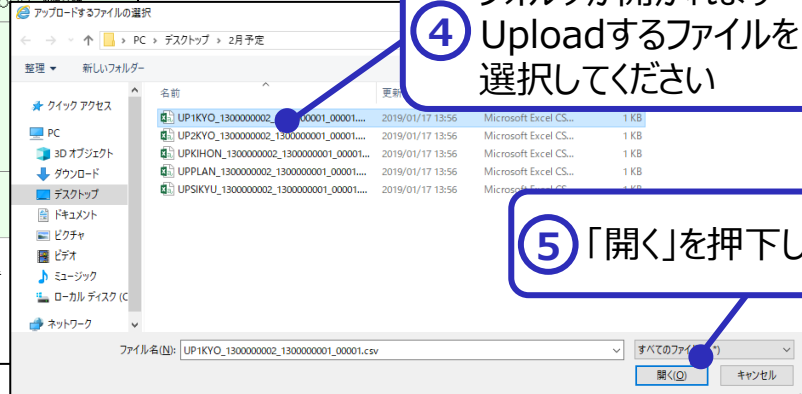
アップロードするファイルの選択

← → ↑ PC › デスクトップ › 2月予定

整理 ▼ 新しいフォルダー

★ クイック アクセス
PC
3D オブジェクト
ダウンロード
デスクトップ
ドキュメント
ピクチャ
ビデオ
ミュージック
ローカル ディスク (C
ネットワーク

| 名前 | 更新 | | |
|---|---|---|---|
| UP1KYO_1300000002_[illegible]0001_00001.... | 2019/01/17 13:56 | Microsoft Excel CS... | 1 KB |
| UP2KYO_1300000002_1300000001_00001.... | 2019/01/17 13:56 | Microsoft Excel CS... | 1 KB |
| UPKIHON_1300000002_1300000001_00001.... | 2019/01/17 13:56 | Microsoft Excel CS... | 1 KB |
| UPPLAN_1300000002_1300000001_00001.... | 2019/01/17 13:56 | Microsoft Excel CS... | 1 KB |
| UPSIKYU_1300000002_1300000001_00001.... | 2019/01/17 13:56 | Microsoft Excel CS... | 1 KB |

ファイル名(N): UP1KYO_1300000002_1300000001_00001.csv
すべてのファイ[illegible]*)
開く(O) キャンセル

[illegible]イルが開かれます
4 Uploadするファイルを選択してください

5 「開く」を押下し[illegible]